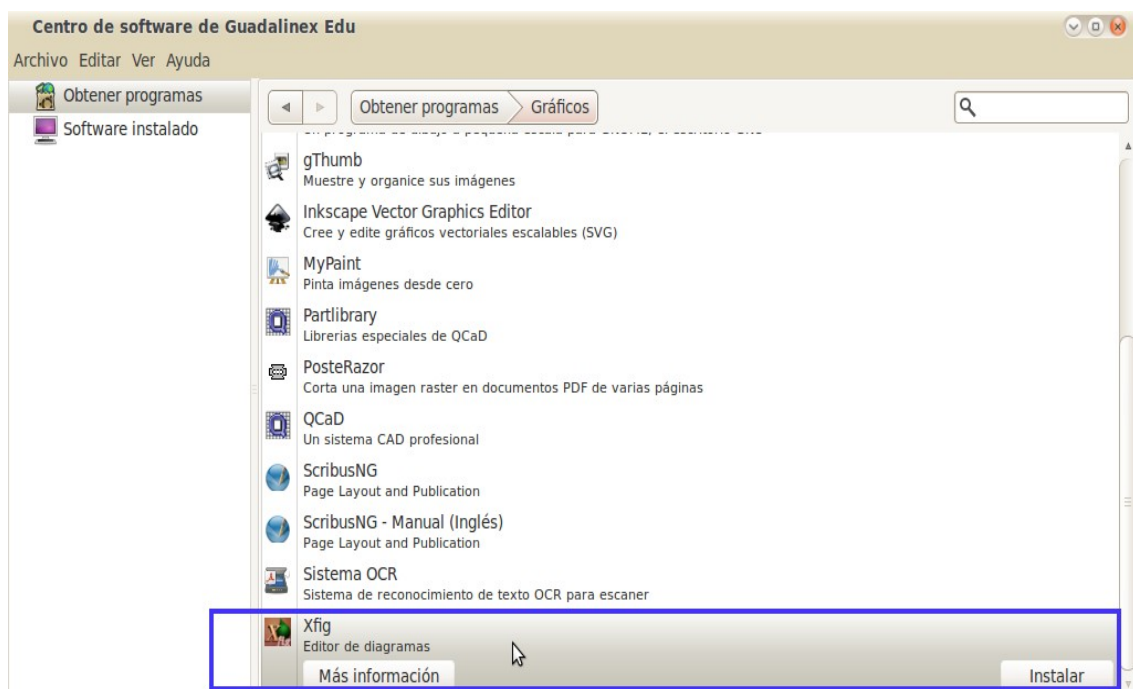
Centro de software de Guadalinex Edu

Archivo Editar Ver Ayuda

Obtener programas
Software instalado

Obtener programas Gráficos

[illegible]

gThumb
Muestre y organice sus imágenes

Inkscape Vector Graphics Editor
Cree y edite gráficos vectoriales escalables (SVG)

MyPaint
Pinta imágenes desde cero

Partlibrary
Librerias especiales de QCaD

PosteRazor
Corta una imagen raster en documentos PDF de varias páginas

QCaD
Un sistema CAD profesional

ScribusNG
Page Layout and Publication

ScribusNG - Manual (Inglés)
Page Layout and Publication

Sistema OCR
Sistema de reconocimiento de texto OCR para escaner

Xfig
Editor de diagramas

Más información

Instalar